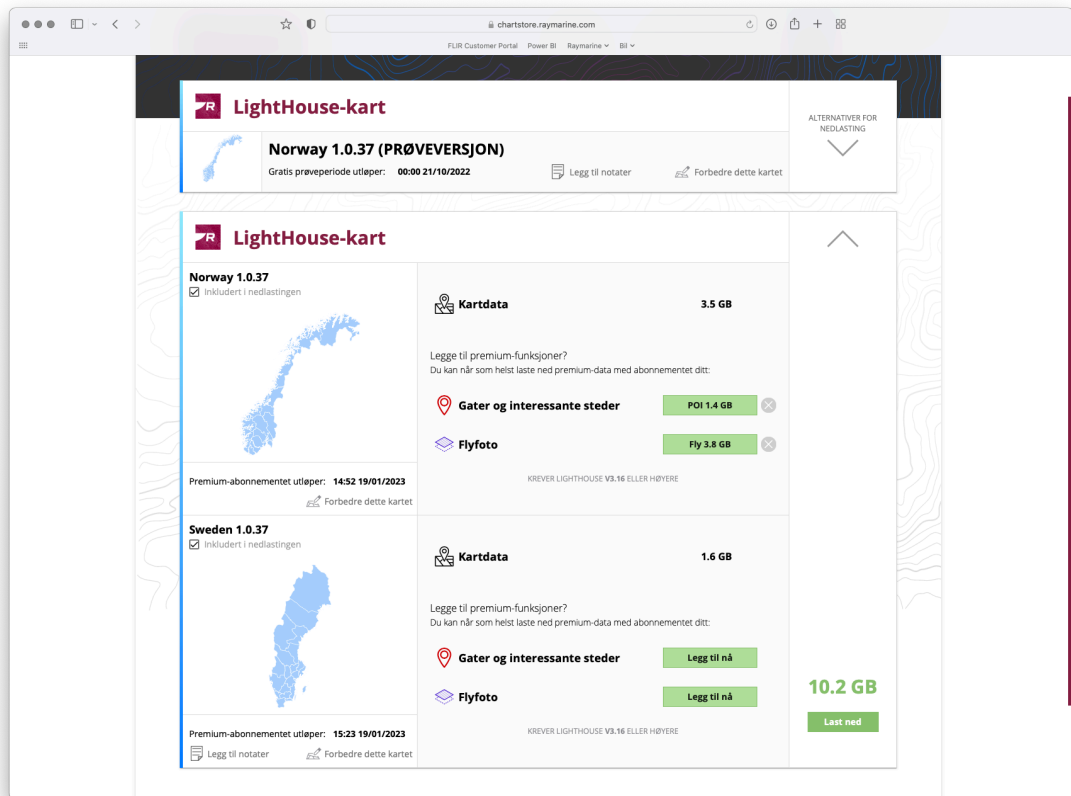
chartstore.raymarine.com

FLIR Customer Portal Power BI Raymarine Bil

LightHouse-kart

ALTERNATIVER FOR NEDLASTING

Norway 1.0.37 (PRØVEVERSJON)

Gratis prøveperiode utløper: 00:00 21/10/2022

Legg til notater

Forbedre dette kartet

LightHouse-kart

Norway 1.0.37

Inkludert i nedlastingen

Kartdata 3.5 GB

Legge til premium-funksjoner?

Du kan når som helst laste ned premium-data med abonnementet ditt:

Gater og interessante steder POI 1.4 GB

Flyfoto Fly 3.8 GB

Premium-abonnementet utløper: 14:52 19/01/2023

Forbedre dette kartet

KREVER LIGHTHOUSE V3.16 ELLER HØYERE

Sweden 1.0.37

Inkludert i nedlastingen

Kartdata 1.6 GB

Legge til premium-funksjoner?

Du kan når som helst laste ned premium-data med abonnementet ditt:

Gater og interessante steder Legg til nå

Flyfoto Legg til nå

KREVER LIGHTHOUSE V3.16 ELLER HØYERE

Premium-abonnementet utløper: 15:23 19/01/2023

Legg til notater

Forbedre dette kartet

10.2 GB

Last ned